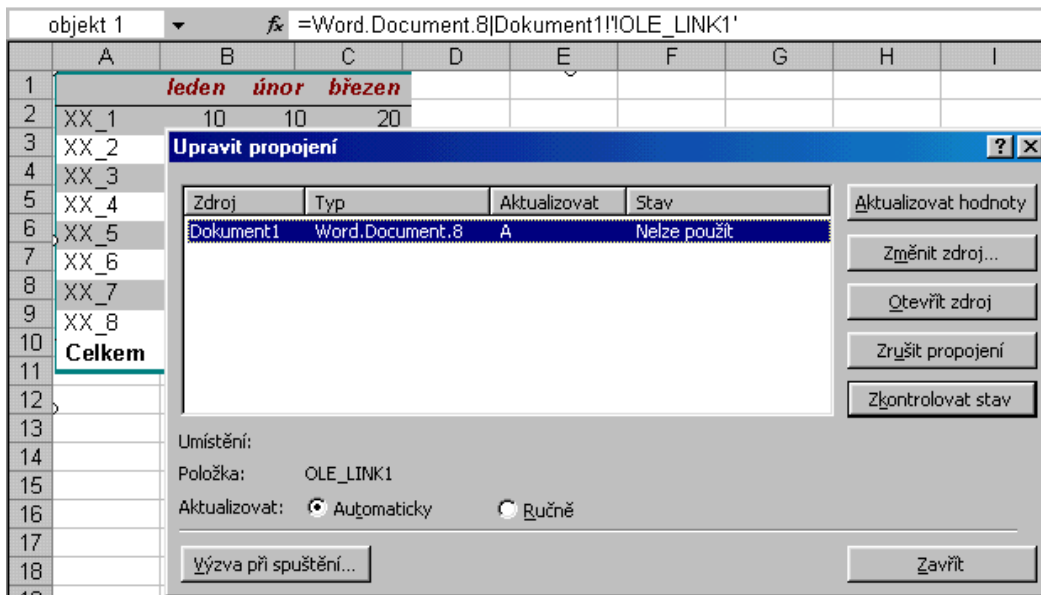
objekt 1 ▼ $f_x$ =Word.Document.8|Dokument1!'!OLE_LINK1'

| | A | B | C | D | E | F | G | H | I |
|---|---|---|---|---|---|---|---|---|---|
| 1 | | leden | únor | březen | | | | | |
| 2 | XX_1 | 10 | 10 | 20 | | | | | |
| 3 | XX_2 | | | | | | | | |
| 4 | XX_3 | | | | | | | | |
| 5 | XX_4 | | | | | | | | |
| 6 | XX_5 | | | | | | | | |
| 7 | XX_6 | | | | | | | | |
| 8 | XX_7 | | | | | | | | |
| 9 | XX_8 | | | | | | | | |
| 10 | Celkem | | | | | | | | |
| 11 | | | | | | | | | |
| 12 | | | | | | | | | |
| 13 | | | | | | | | | |
| 14 | | | | | | | | | |
| 15 | | | | | | | | | |
| 16 | | | | | | | | | |
| 17 | | | | | | | | | |
| 18 | | | | | | | | | |

Upravit propojení ? X

| Zdroj | Typ | Aktualizovat | Stav |
|---|---|---|---|
| Dokument1 | Word.Document.8 | A | Nelze použít |

Aktualizovat hodnoty
Změnit zdroj...
Otevřít zdroj
Zrušit propojení
Zkontrolovat stav

Umístění:
Položka: OLE_LINK1
Aktualizovat: Automaticky Ručně

Výzva při spuštění...
Zavřít